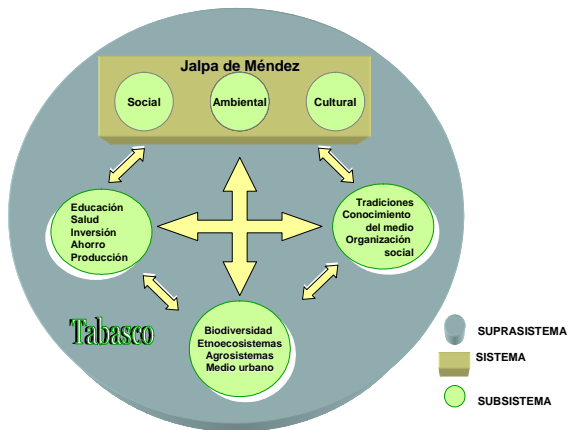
Jalpa de Méndez

Social

Ambiental

Cultural

Educación
Salud
Inversión
Ahorro
Producción

Tradiciones
Conocimiento
del medio
Organización
social

Tabasco

Biodiversidad
Etnoecosistemas
Agrosistemas
Medio urbano

SUPRASISTEMA

SISTEMA

SUBSISTEMA